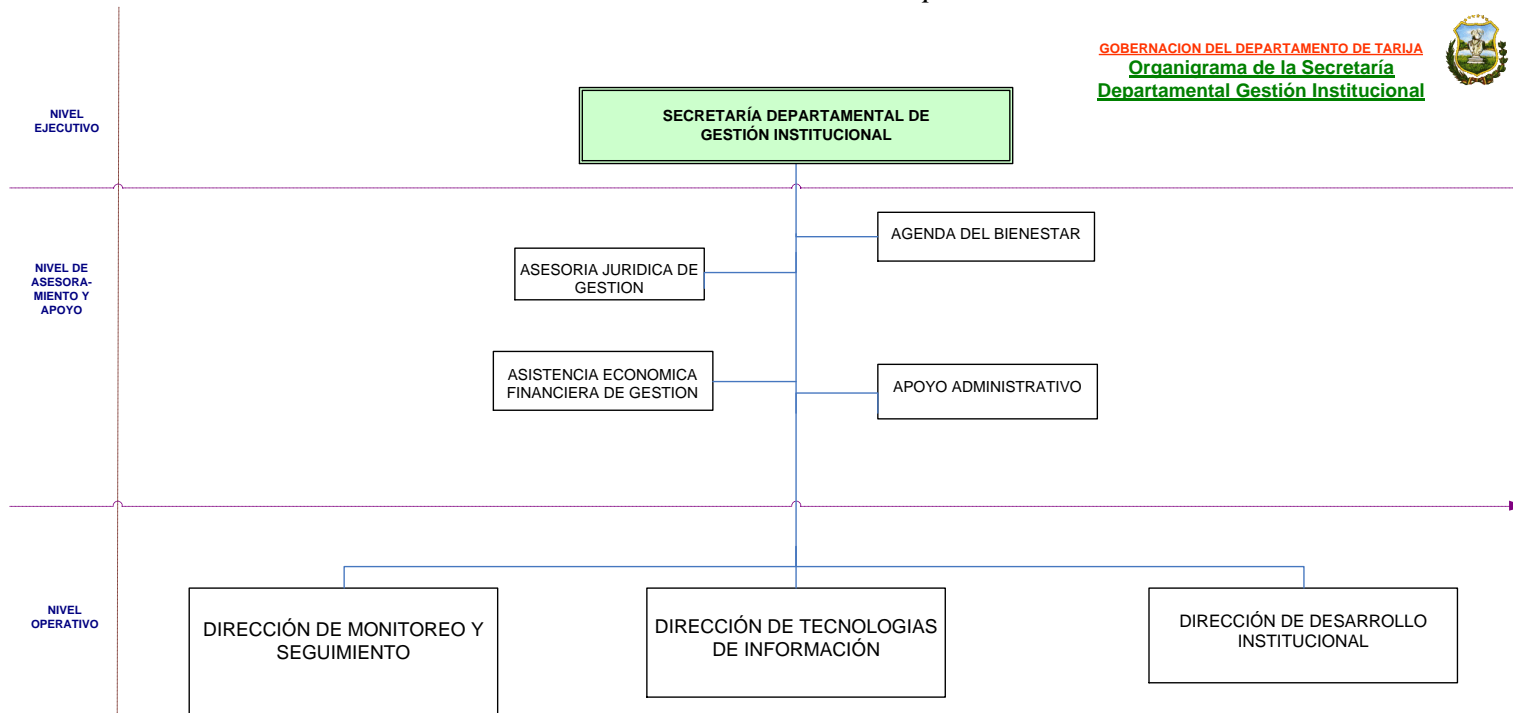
GOBERNACION DEL DEPARTAMENTO DE TARIJA
Organigrama de la Secretaría Departamental Gestión Institucional

NIVEL EJECUTIVO

SECRETARÍA DEPARTAMENTAL DE GESTIÓN INSTITUCIONAL

NIVEL DE ASESORAMIENTO Y APOYO

AGENDA DEL BIENESTAR

ASESORIA JURIDICA DE GESTION

ASISTENCIA ECONOMICA FINANCIERA DE GESTION

APOYO ADMINISTRATIVO

NIVEL OPERATIVO

DIRECCIÓN DE MONITOREO Y SEGUIMIENTO

DIRECCIÓN DE TECNOLOGIAS DE INFORMACIÓN

DIRECCIÓN DE DESARROLLO INSTITUCIONAL